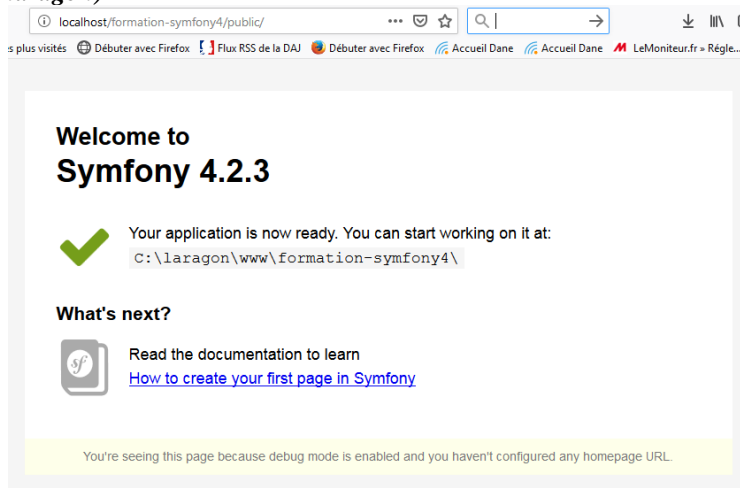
localhost/formation-symfony4/public/

s plus visités Débuter avec Firefox Flux RSS de la DAJ Débuter avec Firefox Accueil Dane Accueil Dane LeMoniteur.fr » Régle...

Welcome to
Symfony 4.2.3

Your application is now ready. You can start working on it at:
C:\laragon\www\formation-symfony4\

What's next?

Read the documentation to learn
How to create your first page in Symfony

You're seeing this page because debug mode is enabled and you haven't configured any homepage URL.